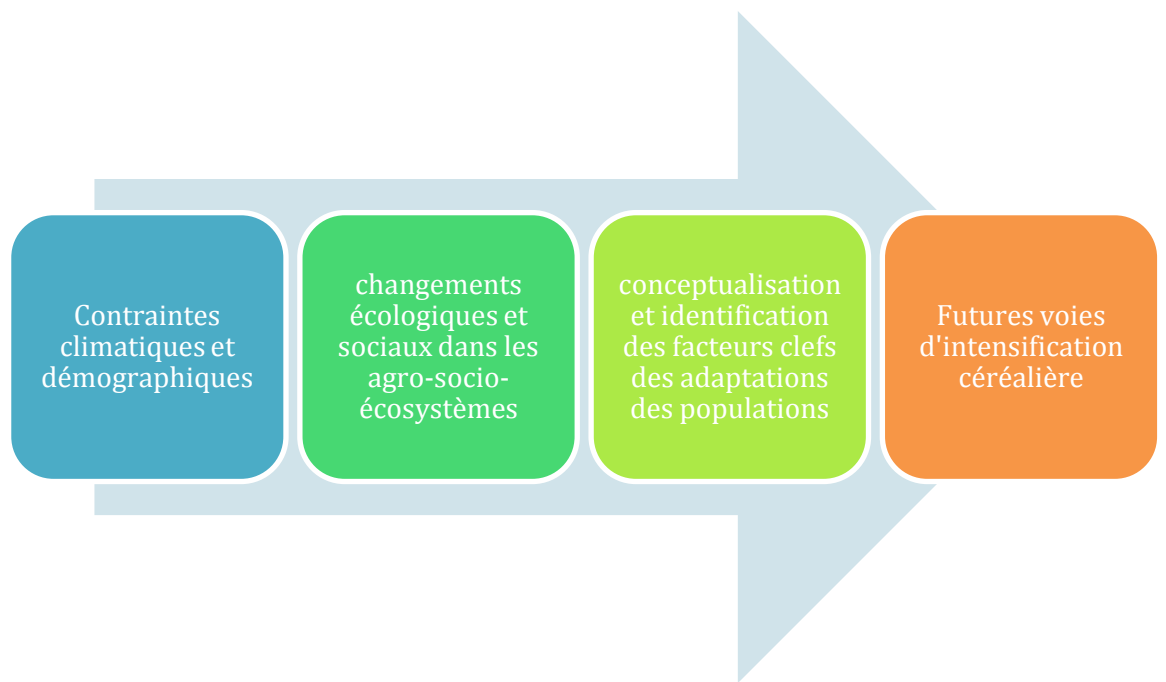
Contraintes climatiques et démographiques

changements écologiques et sociaux dans les agro-socio-écosystèmes

conceptualisation et identification des facteurs clefs des adaptations des populations

Futures voies d'intensification céréalière